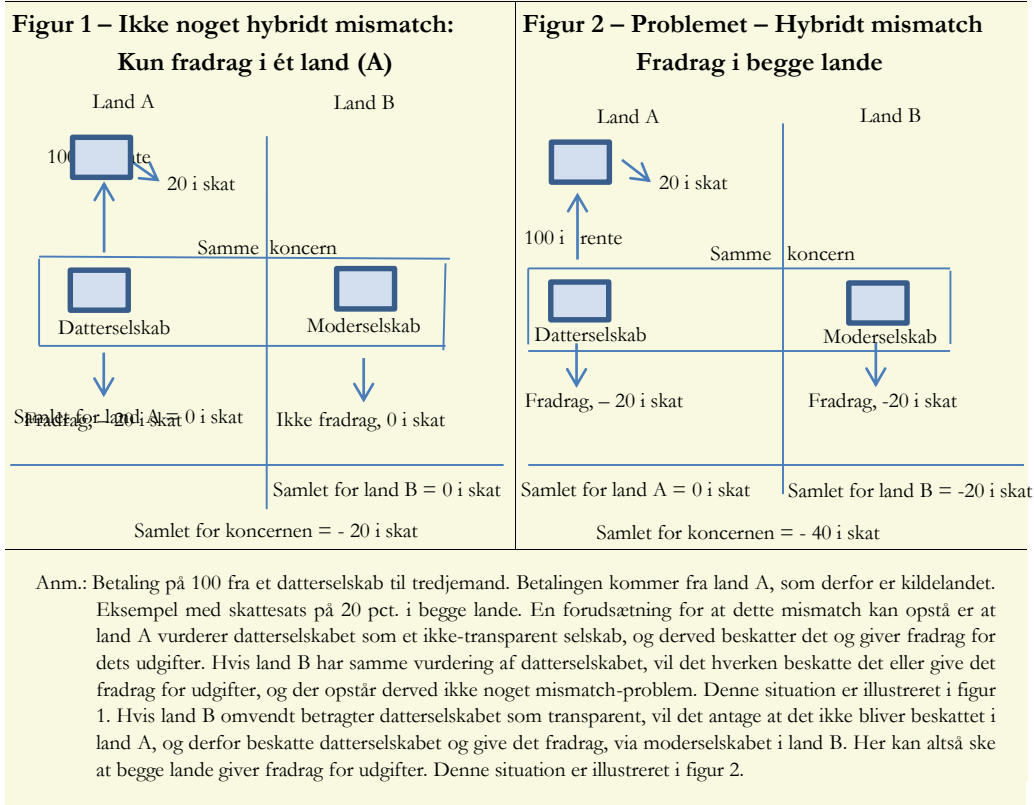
Figur 1 – Ikke noget hybridt mismatch:
Kun fradrag i ét land (A)

Land A

Land B

100 i rente

20 i skat

Samme koncern

Datterselskab

Moderselskab

Fradrag, – 20 i skat

Samlet for land A = 0 i skat

Ikke fradrag, 0 i skat

Samlet for land B = 0 i skat

Samlet for koncernen = - 20 i skat

Figur 2 – Problemet – Hybridt mismatch
Fradrag i begge lande

Land A

Land B

20 i skat

100 i rente

Samme koncern

Datterselskab

Moderselskab

Fradrag, – 20 i skat

Fradrag, -20 i skat

Samlet for land A = 0 i skat

Samlet for land B = -20 i skat

Samlet for koncernen = - 40 i skat

Anm.: Betaling på 100 fra et datterselskab til tredjemand. Betalingen kommer fra land A, som derfor er kildelandet. Eksempel med skattesats på 20 pct. i begge lande. En forudsætning for at dette mismatch kan opstå er at land A vurderer datterselskabet som et ikke-transparent selskab, og derved beskatter det og giver fradrag for dets udgifter. Hvis land B har samme vurdering af datterselskabet, vil det hverken beskatte det eller give det fradrag for udgifter, og der opstår derved ikke noget mismatch-problem. Denne situation er illustreret i figur 1. Hvis land B omvendt betragter datterselskabet som transparent, vil det antage at det ikke bliver beskattet i land A, og derfor beskatte datterselskabet og give det fradrag, via moderselskabet i land B. Her kan altså ske at begge lande giver fradrag for udgifter. Denne situation er illustreret i figur 2.